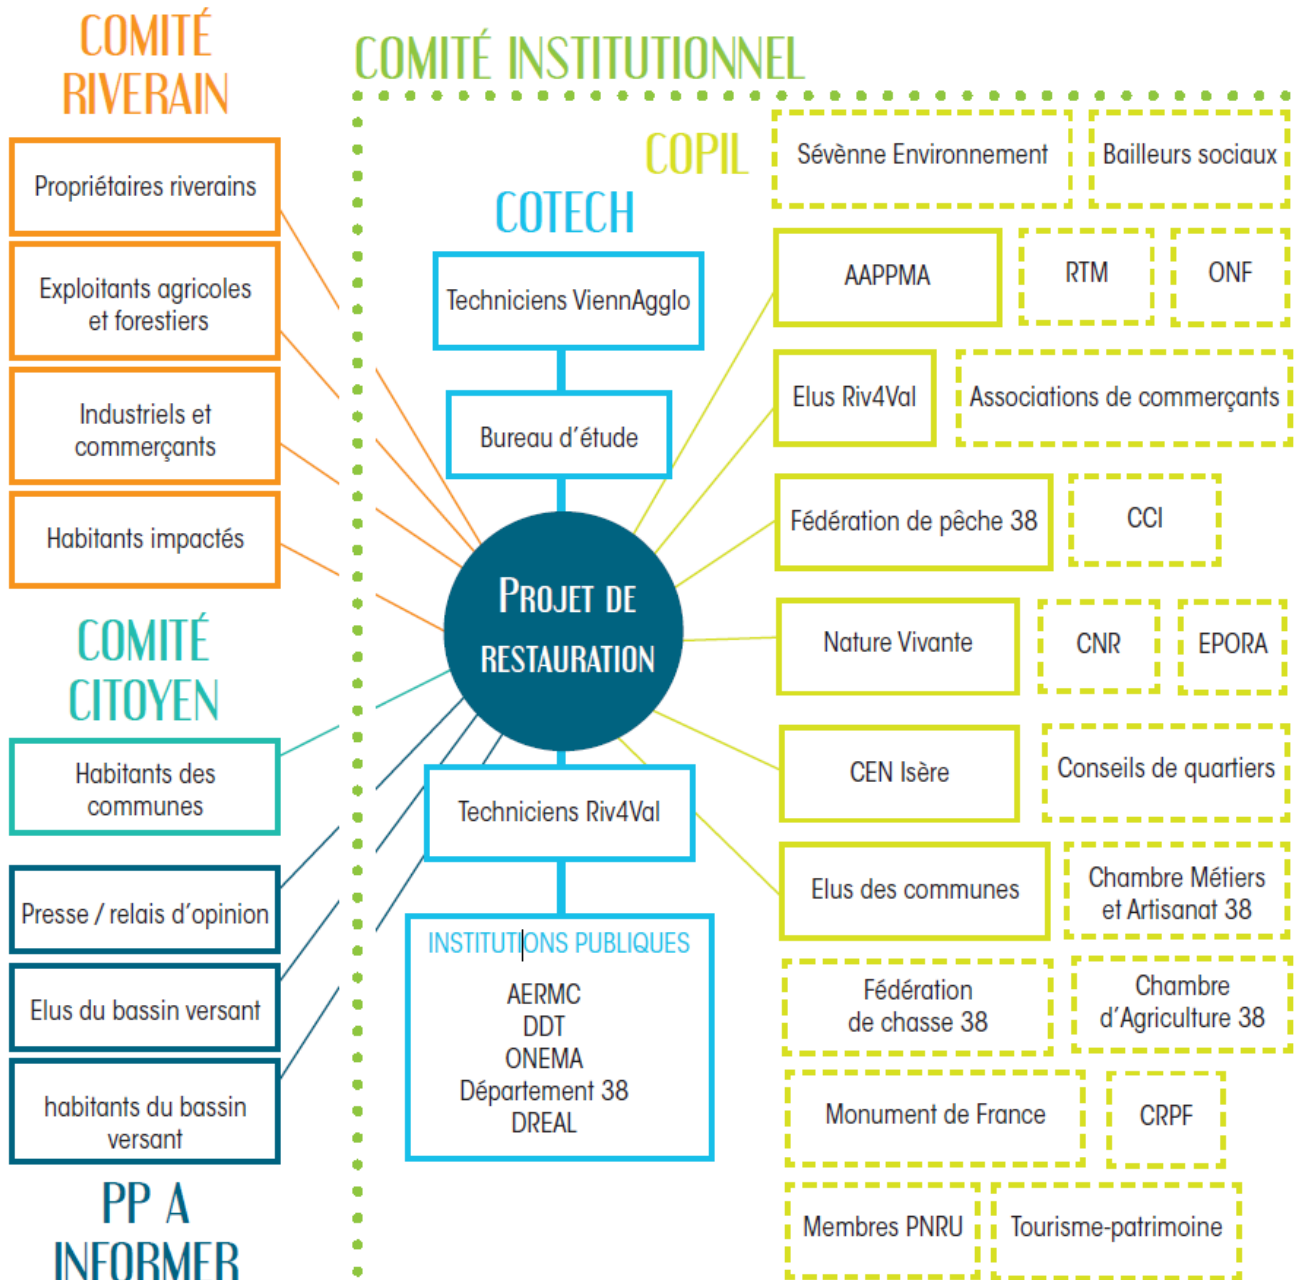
COMITÉ RIVERAIN

Propriétaires riverains

Exploitants agricoles et forestiers

Industriels et commerçants

Habitants impactés

COMITÉ CITOYEN

Habitants des communes

Presse / relais d'opinion

Elus du bassin versant

habitants du bassin versant

PP A INFORMER

COMITÉ INSTITUTIONNEL

COPIL

COTECH

Techniciens ViennAgglo

Bureau d'étude

PROJET DE RESTAURATION

Techniciens Riv4Val

INSTITUTIONS PUBLIQUES
AERMC
DDT
ONEMA
Département 38
DREAL

Sévènne Environnement

Bailleurs sociaux

AAPPMA

RTM

ONF

Elus Riv4Val

Associations de commerçants

Fédération de pêche 38

CCI

Nature Vivante

CNR

EPORA

CEN Isère

Conseils de quartiers

Elus des communes

Chambre Métiers et Artisanat 38

Fédération de chasse 38

Chambre d'Agriculture 38

Monument de France

CRPF

Membres PNRU

Tourisme-patrimoine